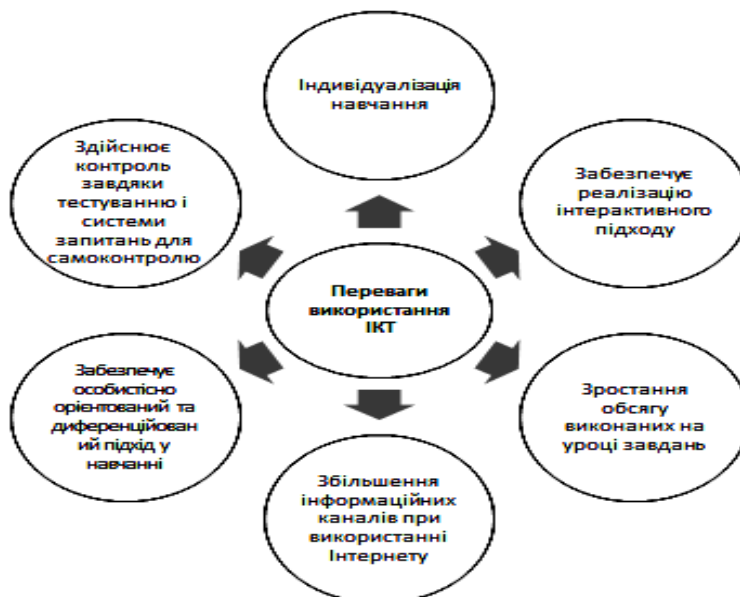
Індивідуалізація навчання

Здійснює контроль завдяки тестуванню і системи запитань для самоконтролю

Забезпечує реалізацію інтерактивного підходу

Переваги використання ІКТ

Забезпечує особистісно орієнтований та диференційований підхід у навчанні

Зростання обсягу виконаних на уроці завдань

Збільшення інформаційних каналів при використанні Інтернету